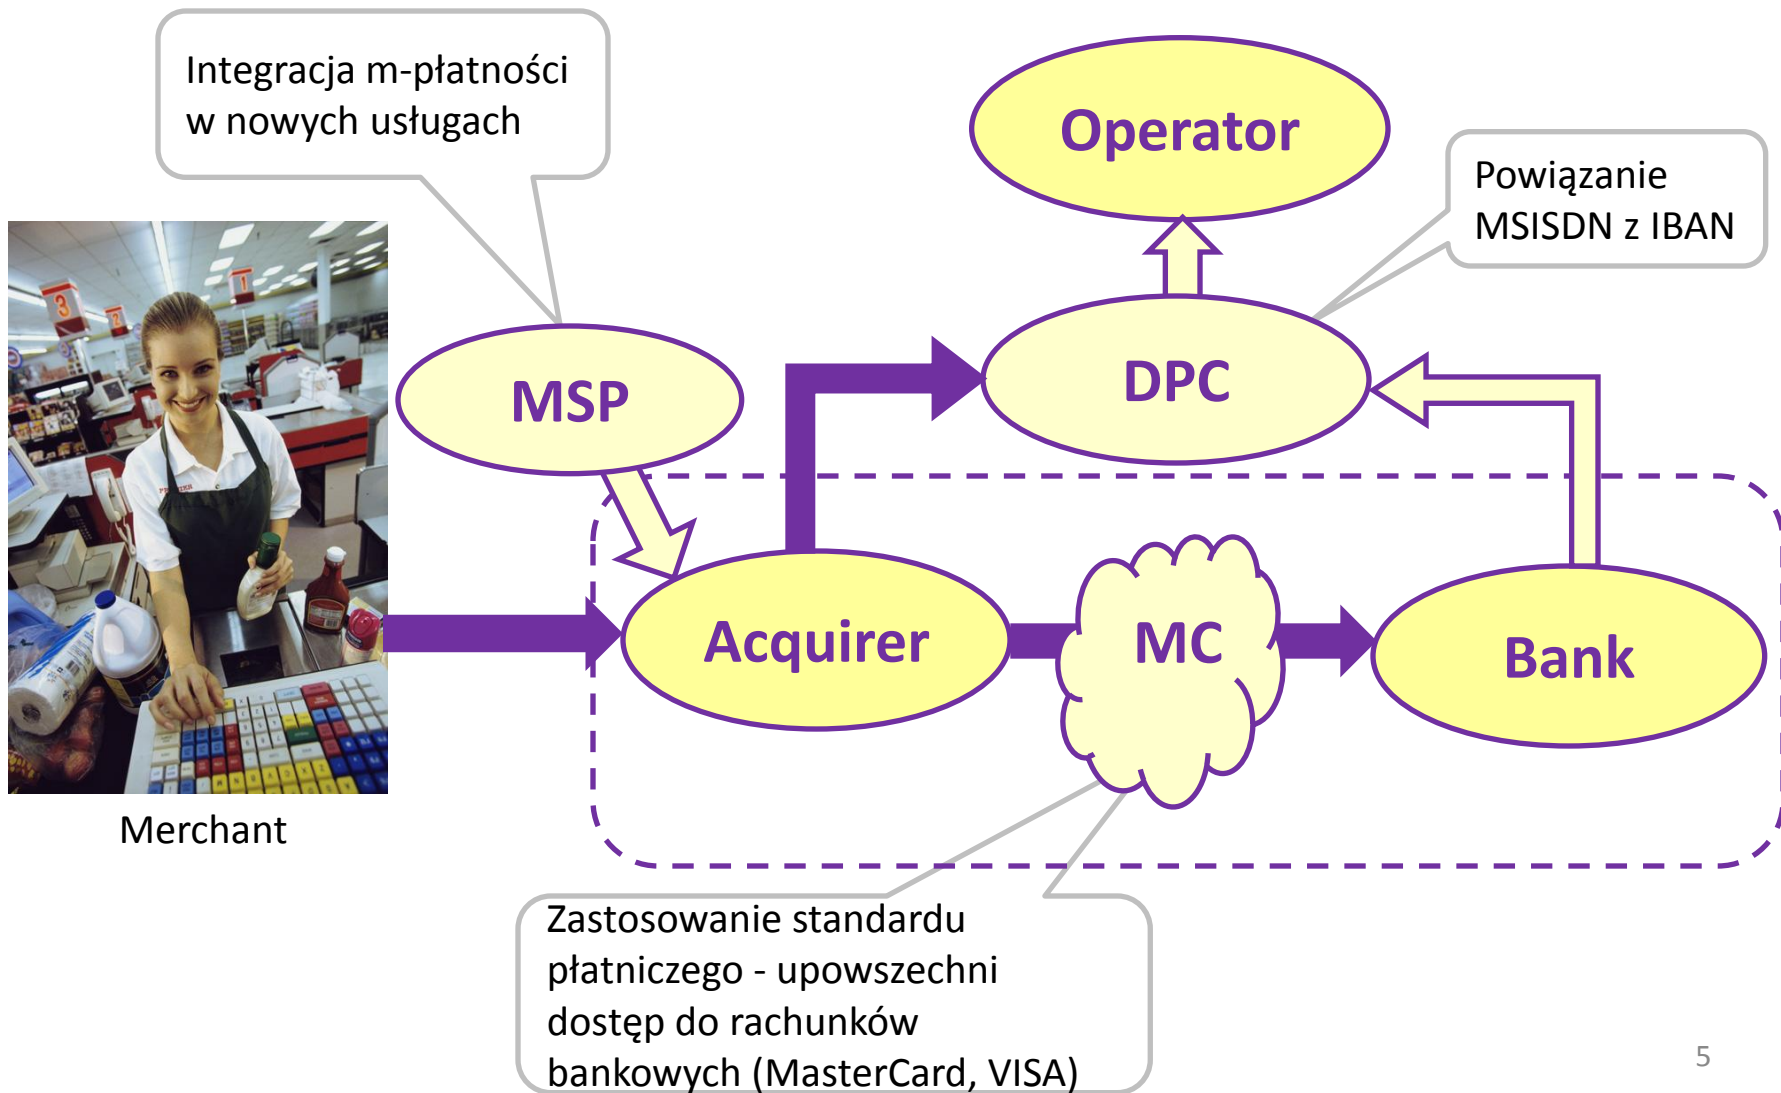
Integracja m-płatności w nowych usługach

Operator

Powiązanie MSISDN z IBAN

MSP

DPC

Acquirer

MC

Bank

Merchant

Zastosowanie standardu płatniczego - upowszechni dostęp do rachunków bankowych (MasterCard, VISA)

5